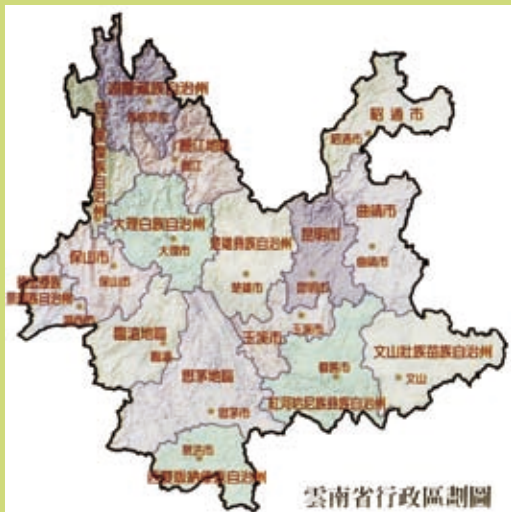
迪慶藏族自治州
香格里拉
麗江地區
麗江
怒江傈僳族自治州
昭通市
昭通市
大理白族自治州
大理市
楚雄彝族自治州
楚雄市
昆明市
昆明市
曲靖市
曲靖市
保山市
保山市
德宏傣族景頗族自治州
潞西市
臨滄地區
臨滄
玉溪市
玉溪市
思茅地區
思茅市
蒙自市
紅河哈尼族彝族自治州
文山壯族苗族自治州
文山
景洪市
西雙版納傣族自治州
雲南省行政區劃圖